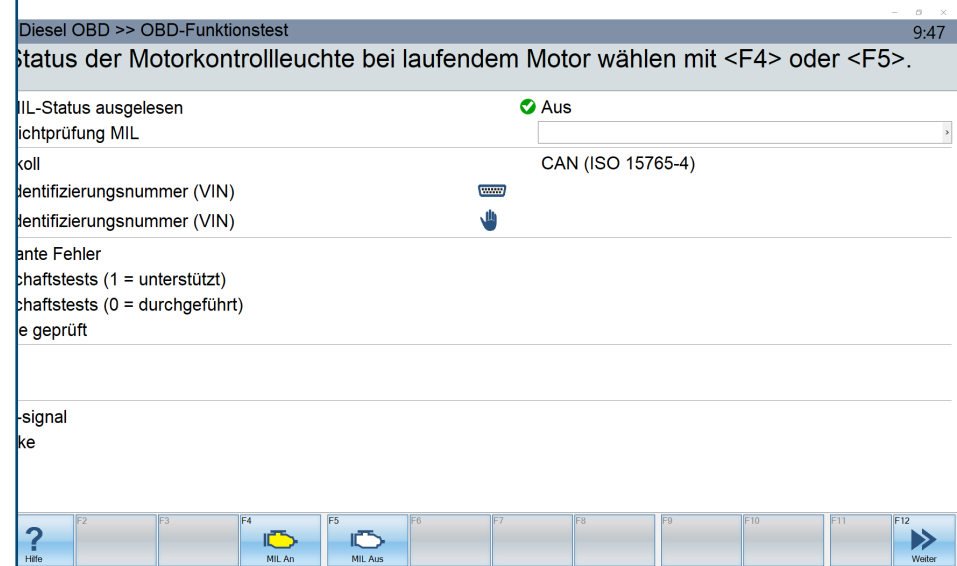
Diesel OBD >> OBD-Funktionstest
9:47

tatus der Motorkontrollleuchte bei laufendem Motor wählen mit <F4> oder <F5>.

IL-Status ausgelesen
Aus
ichtprüfung MIL

koll
CAN (ISO 15765-4)
dentifizierungsnummer (VIN)
dentifizierungsnummer (VIN)

ante Fehler
chaftstests (1 = unterstützt)
chaftstests (0 = durchgeführt)
e geprüft

-signal
ke

?
Hilfe
F2
F3
F4
MIL An
F5
MIL Aus
F6
F7
F8
F9
F10
F11
F12
Weiter